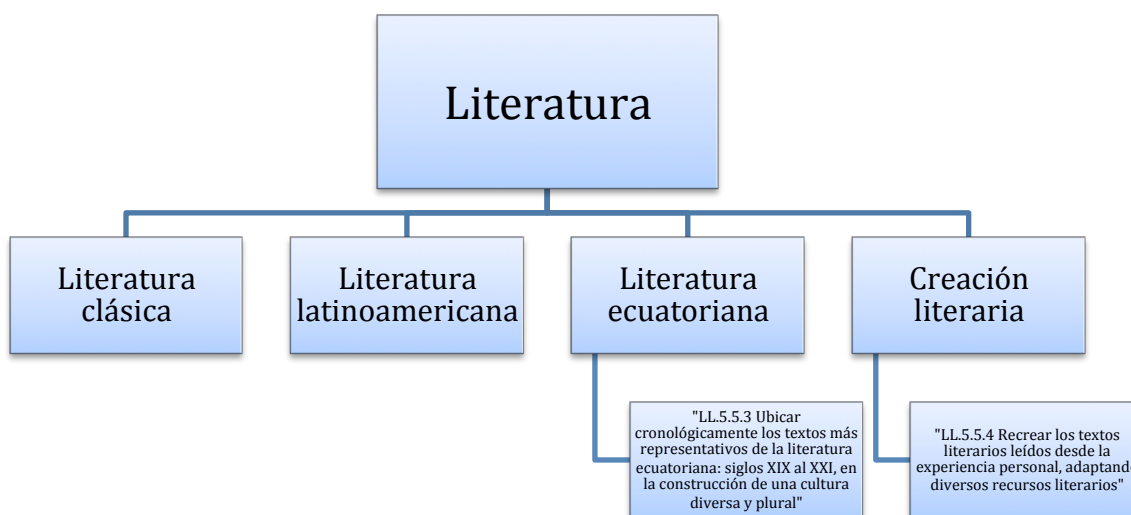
Literatura

Literatura clásica

Literatura latinoamericana

Literatura ecuatoriana

Creación literaria

"LL.5.5.3 Ubicar cronológicamente los textos más representativos de la literatura ecuatoriana: siglos XIX al XXI, en la construcción de una cultura diversa y plural"

"LL.5.5.4 Recrear los textos literarios leídos desde la experiencia personal, adaptando diversos recursos literarios"